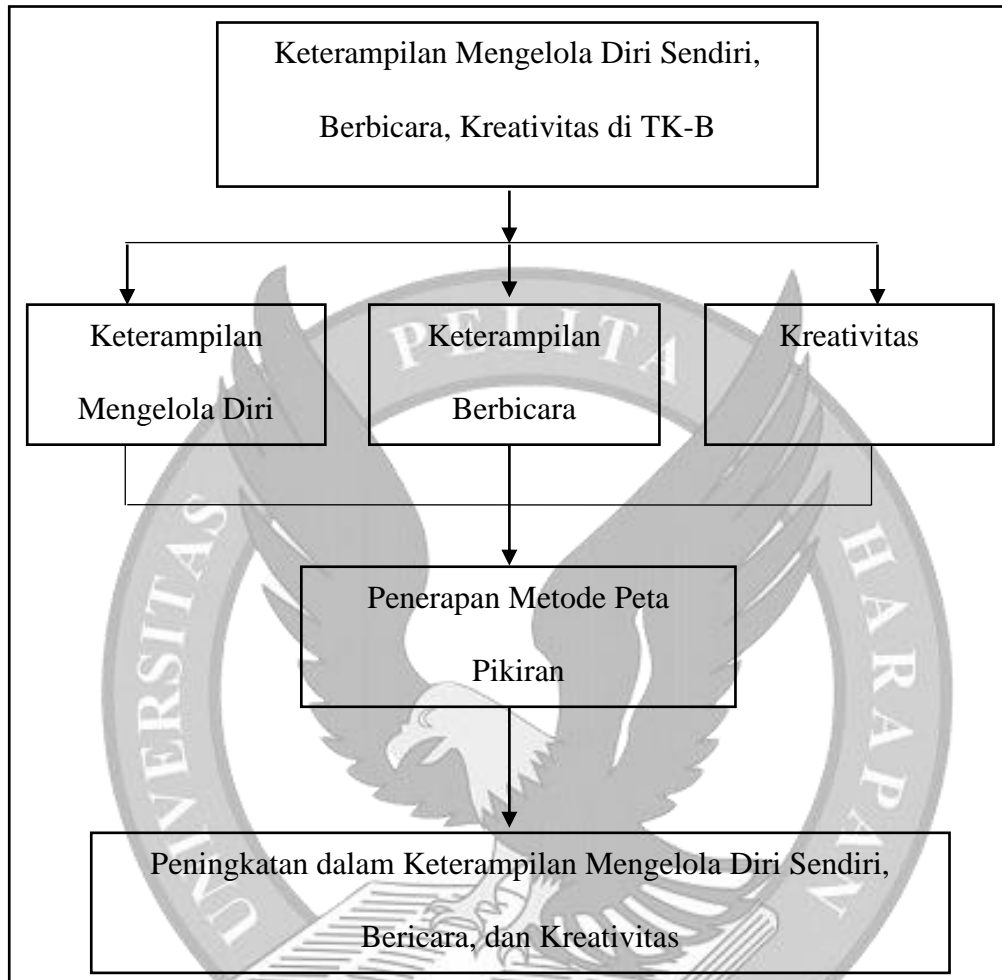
Keterampilan Mengelola Diri Sendiri, Berbicara, Kreativitas di TK-B

Keterampilan Mengelola Diri

Keterampilan Berbicara

Kreativitas

Penerapan Metode Peta Pikiran

Peningkatan dalam Keterampilan Mengelola Diri Sendiri, Bericara, dan Kreativitas

UNIVERSITAS PELITA HARAPAN